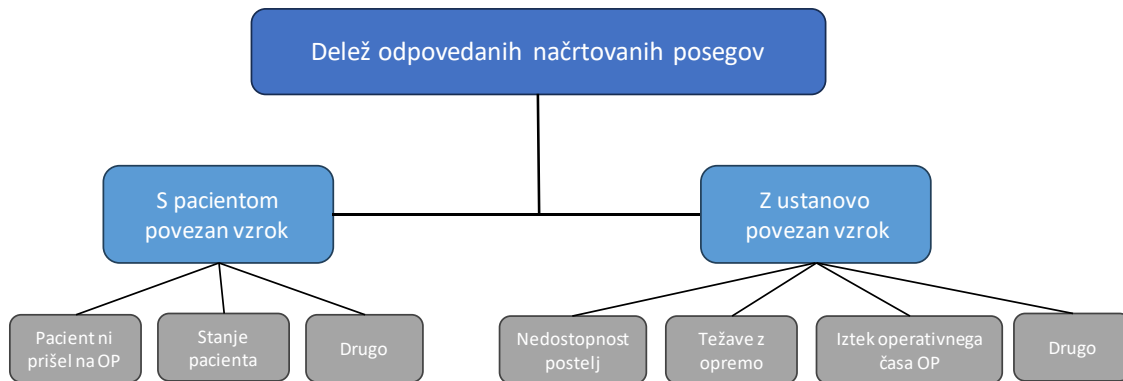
Delež odpovedanih načrtovanih posegov

S pacientom povezan vzrok

Z ustanovo povezan vzrok

Pacient ni prišel na OP

Stanje pacienta

Drugo

Nedostopnost postelj

Težave z opremo

Iztek operativnega časa OP

Drugo